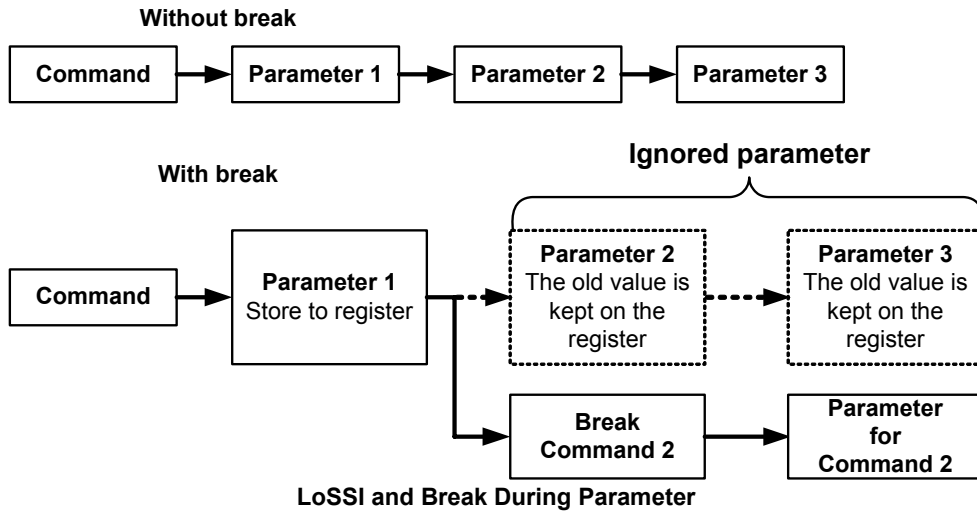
Without break

Command

Parameter 1

Parameter 2

Parameter 3

Ignored parameter

With break

Command

Parameter 1
Store to register

Parameter 2
The old value is kept on the register

Parameter 3
The old value is kept on the register

Break
Command 2

Parameter for Command 2

LoSSI and Break During Parameter